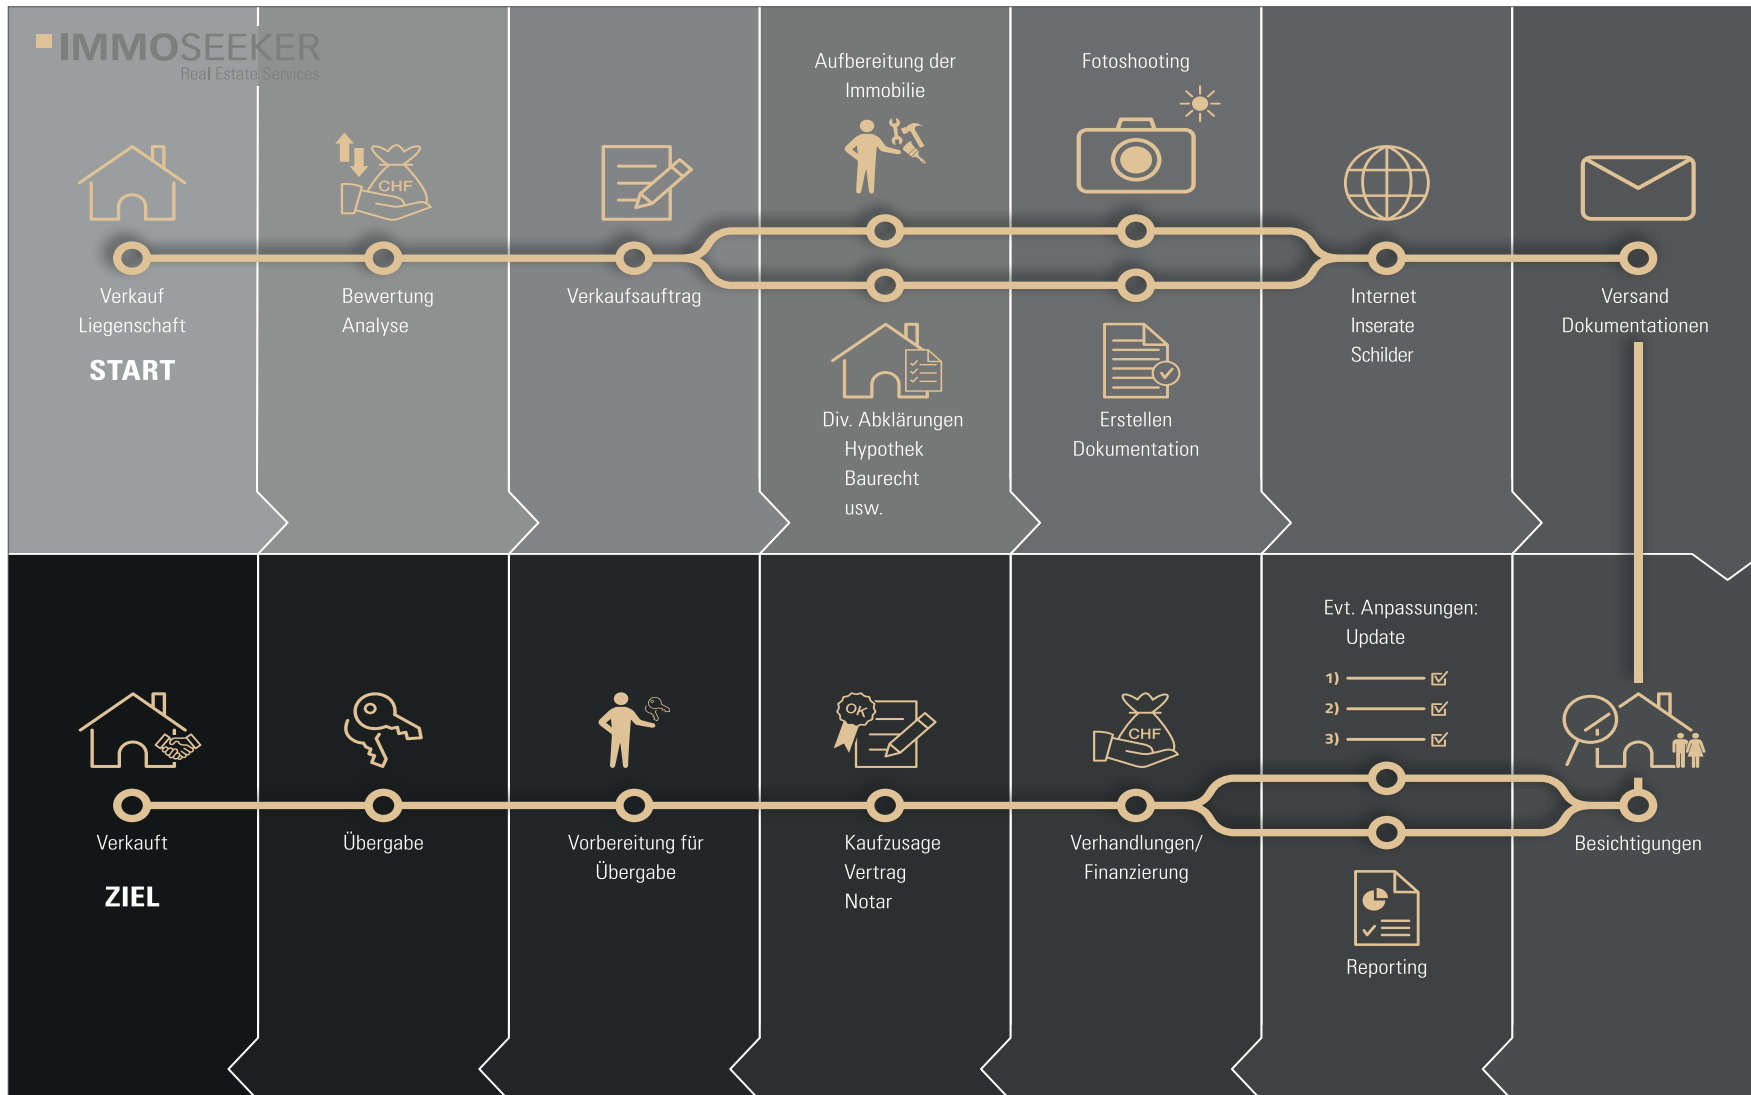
IMMOSEEKER
Real Estate Services

Aufbereitung der Immobilie

Fotoshooting

CHF

Verkauf Liegenschaft

START

Bewertung Analyse

Verkaufsauftrag

Div. Abklärungen
Hypothek
Baurecht
usw.

Erstellen Dokumentation

Internet
Inserate
Schilder

Versand Dokumentationen

Evt. Anpassungen: Update

1)
2)
3)

OK

CHF

Verkauft

ZIEL

Übergabe

Vorbereitung für Übergabe

Kaufzusage
Vertrag
Notar

Verhandlungen/ Finanzierung

Besichtigungen

Reporting